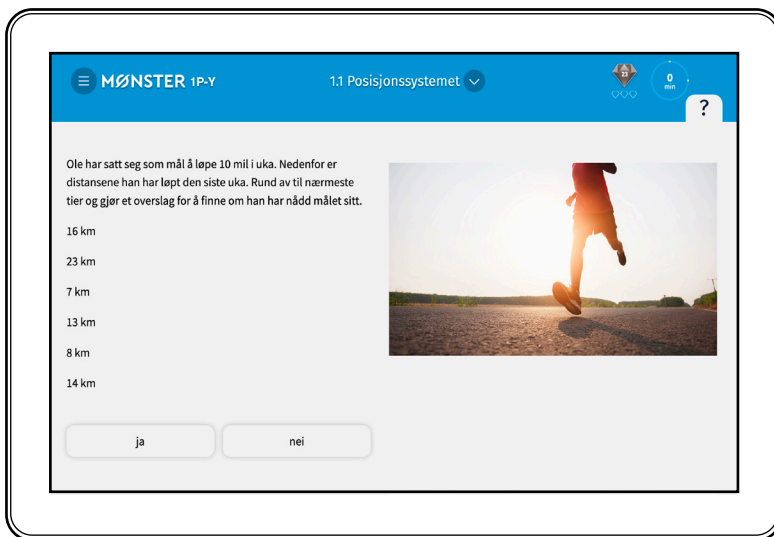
MØNSTER 1P-Y

1.1 Posisjonssystemet

23

0 min

?

Ole har satt seg som mål å løpe 10 mil i uka. Nedenfor er distansene han har løpt den siste uka. Rund av til nærmeste tier og gjør et overslag for å finne om han har nådd målet sitt.

16 km

23 km

7 km

13 km

8 km

14 km

ja

nei